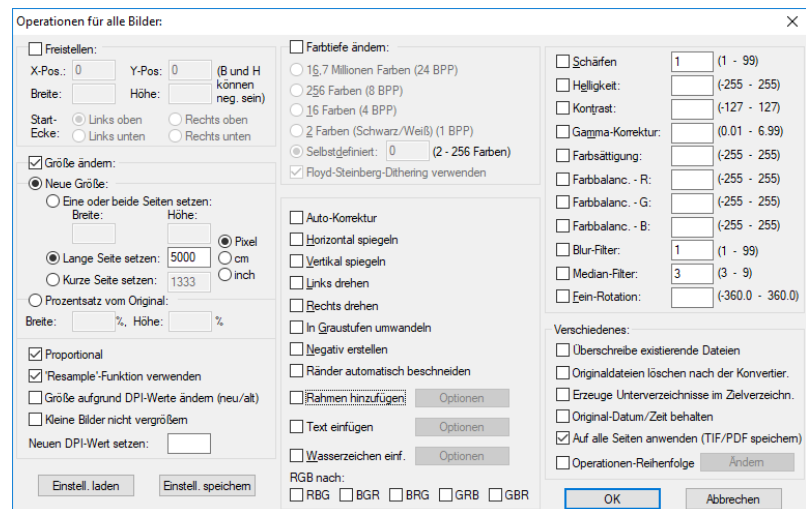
Operationen für alle Bilder:

Freistellen:
X-Pos.: 0
Y-Pos: 0
(B und H können neg. sein)
Breite:
Höhe:
Start-Ecke:
Links oben
Rechts oben
Links unten
Rechts unten

Größe ändern:
Neue Größe:
Eine oder beide Seiten setzen:
Breite:
Höhe:
Lange Seite setzen: 5000
Kurze Seite setzen: 1333
Pixel
cm
inch
Prozentsatz vom Original:
Breite: %, Höhe: %

Proportional
'Resample'-Funktion verwenden
Größe aufgrund DPI-Werte ändern (neu/alt)
Kleine Bilder nicht vergrößern
Neuen DPI-Wert setzen:

Einstell. laden
Einstell. speichern

Farbtiefe ändern:
16,7 Millionen Farben (24 BPP)
256 Farben (8 BPP)
16 Farben (4 BPP)
2 Farben (Schwarz/Weiß) (1 BPP)
Selbstdefiniert: 0 (2 - 256 Farben)
Floyd-Steinberg-Dithering verwenden

Auto-Korrektur
Horizontal spiegeln
Vertikal spiegeln
Links drehen
Rechts drehen
In Graustufen umwandeln
Negativ erstellen
Ränder automatisch beschneiden
Rahmen hinzufügen Optionen
Text einfügen Optionen
Wasserzeichen einf. Optionen
RGB nach:
RBG BGR BRG GRB GBR

Schärfen 1 (1 - 99)
Helligkeit: (-255 - 255)
Kontrast: (-127 - 127)
Gamma-Korrektur: (0.01 - 6.99)
Farbsättigung: (-255 - 255)
Farbbalanc. - R: (-255 - 255)
Farbbalanc. - G: (-255 - 255)
Farbbalanc. - B: (-255 - 255)
Blur-Filter: 1 (1 - 99)
Median-Filter: 3 (3 - 9)
Fein-Rotation: (-360.0 - 360.0)

Verschiedenes:
Überschreibe existierende Dateien
Originaldateien löschen nach der Konvertier.
Erzeuge Unterverzeichnisse im Zielverzeichn.
Original-Datum/Zeit behalten
Auf alle Seiten anwenden (TIF/PDF speichern)
Operationen-Reihenfolge Ändern

OK
Abbrechen